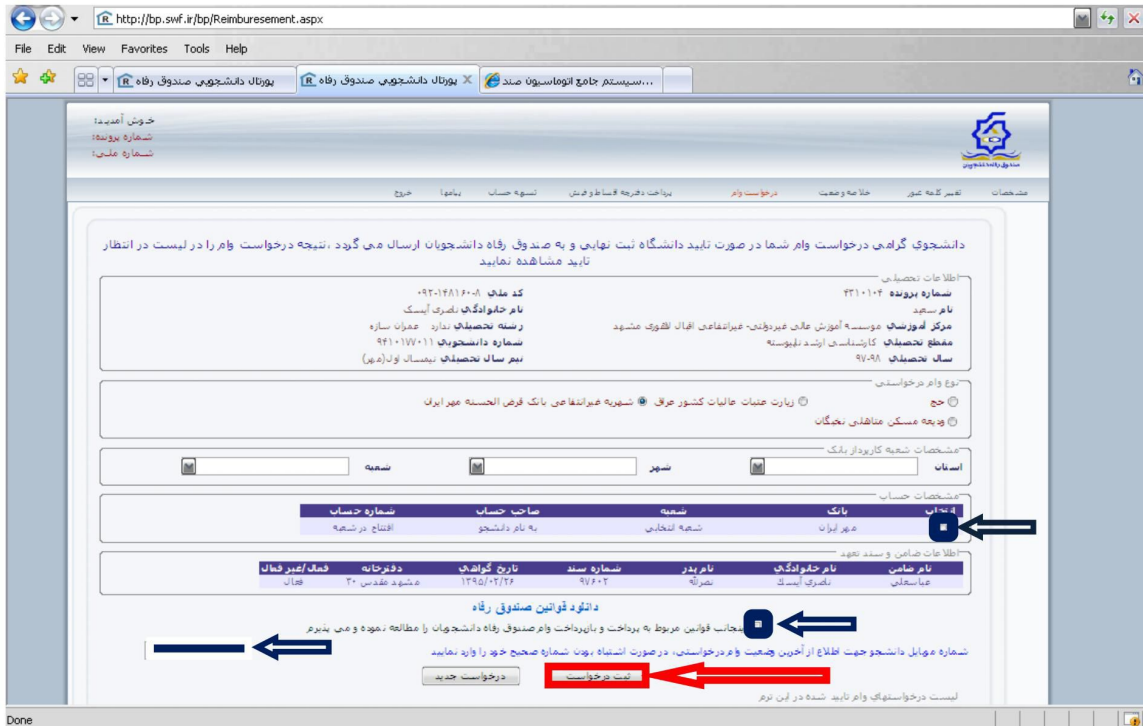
http://bp.swf.ir/bp/Reimburesement.aspx

File Edit View Favorites Tools Help

پورتال دانشجویی صندوق رفاه | پورتال دانشجویی صندوق رفاه | سیستم جامع اتوماسیون صند...

خوش آمدید:
شماره پرونده:
شماره ملی:

مشخصات | تغییر کلمه عبور | خلاصه وضعیت | درخواست وام | پرداخت دفترچه اقساط و فیش | تسویه حساب | پیامها | خروج

دانشجوی گرامی درخواست وام شما در صورت تایید دانشگاه ثبت نهایی و به صندوق رفاه دانشجویان ارسال می گردد ،نتیجه درخواست وام را در لیست در انتظار تایید مشاهده نمایید

اطلاعات تحصیلی
شماره پرونده ۴۳۱۰۱۰۴
نام سعید
مرکز آموزشی موسسه آموزش عالی غیردولتی- غیرانتفاعی اقبال لاهوری مشهد
مقطع تحصیلی کارشناسی ارشد ناپیوسته
سال تحصیلی ۹۸-۹۷
کد ملی ۰۹۲-۱۴۸۱۶۰-۸
نام خانوادگی نصری آبسک
رشته تحصیلی ندارد عمران سازه
شماره دانشجویی ۹۴۱۰۱۷۷۰۱۱
نیم سال تحصیلی نیمسال اول(مهر)

نوع وام درخواستی
حج ○ زیارت عتبات عالیات کشور عراق ◉ شهریه غیرانتفاعی بانک قرض الحسنه مهر ایران
○ ودیعه مسکن متاهلی نخبگان

مشخصات شعبه کارپرداز بانک
استان | شهر | شعبه

مشخصات حساب

| انتخاب | بانک | شعبه | صاحب حساب | شماره حساب |
|---|---|---|---|---|
| | مهر ایران | شعبه انتخابی | به نام دانشجو | افتتاح در شعبه |

اطلاعات ضامن و سند تعهد

| نام ضامن | نام خانوادگی | نام پدر | شماره سند | تاریخ گواهی | دفترخانه | فعال/غیر فعال |
|---|---|---|---|---|---|---|
| عباسعلی | نصری آبسک | نصرالله | ۹۷۶۰۲ | ۱۳۹۵/۰۲/۲۶ | مشهد مقدس ۳۰ | فعال |

دانلود قوانین صندوق رفاه
اینجانب قوانین مربوط به پرداخت و بازپرداخت وام صندوق رفاه دانشجویان را مطالعه نموده و می پذیرم

شماره موبایل دانشجو جهت اطلاع از آخرین وضعیت وام درخواستی، در صورت اشتباه بودن شماره صحیح خود را وارد نمایید

درخواست جدید | ثبت درخواست

لیست درخواستهای وام تایید شده در این ترم

Done